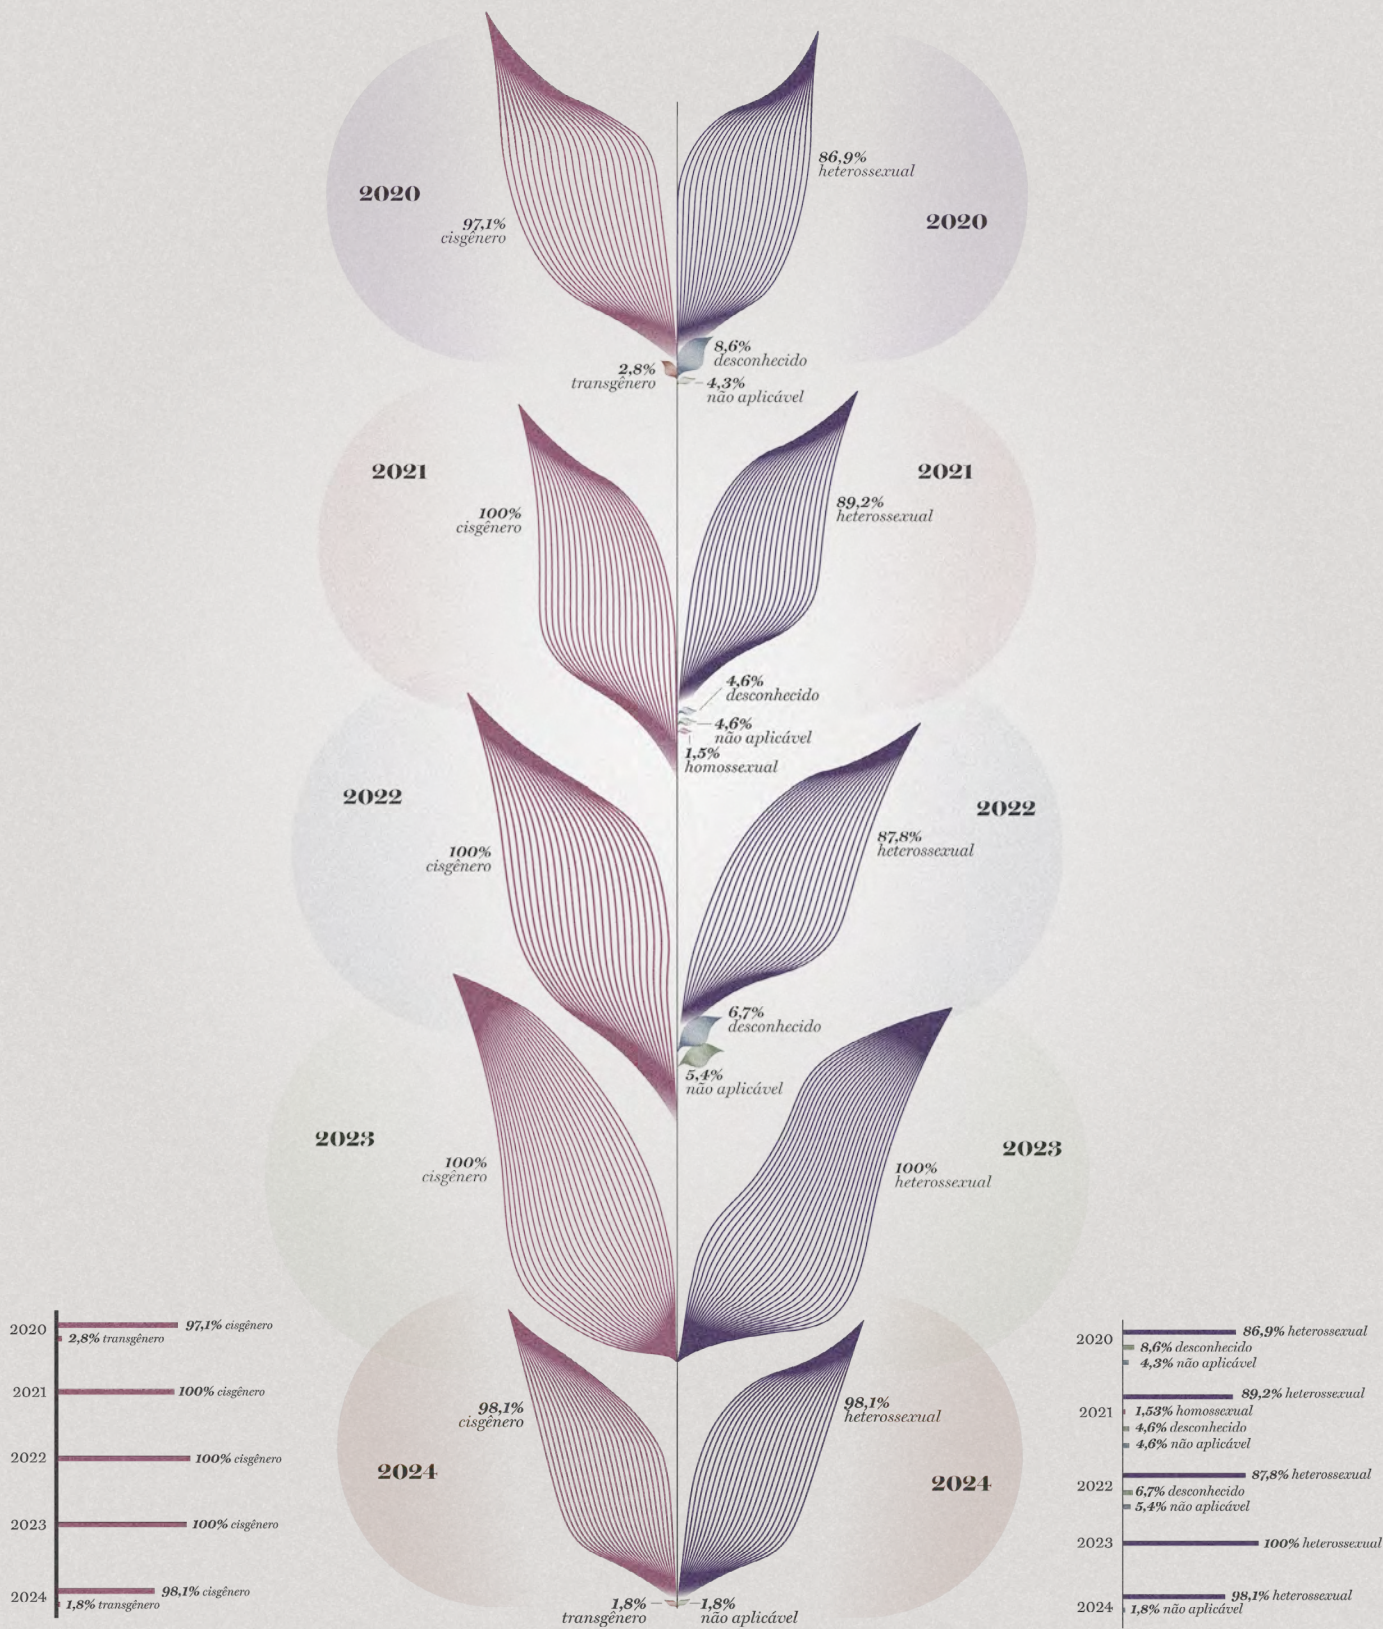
2020

97,1%
cisgênero

86,9%
heterossexual

2020

8,6%
desconhecido

2,8%
transgênero

4,3%
não aplicável

2021

100%
cisgênero

2021

89,2%
heterossexual

4,6%
desconhecido

4,6%
não aplicável

1,5%
homossexual

2022

100%
cisgênero

87,8%
heterossexual

2022

6,7%
desconhecido

5,4%
não aplicável

2023

100%
cisgênero

100%
heterossexual

2023

98,1%
cisgênero

98,1%
heterossexual

2024

2024

1,8%
transgênero

1,8%
não aplicável

2020 97,1% cisgênero
2,8% transgênero

2021 100% cisgênero

2022 100% cisgênero

2023 100% cisgênero

2024 98,1% cisgênero
1,8% transgênero

2020 86,9% heterossexual
8,6% desconhecido
4,3% não aplicável

2021 89,2% heterossexual
1,53% homossexual
4,6% desconhecido
4,6% não aplicável

2022 87,8% heterossexual
6,7% desconhecido
5,4% não aplicável

2023 100% heterossexual

2024 98,1% heterossexual
1,8% não aplicável